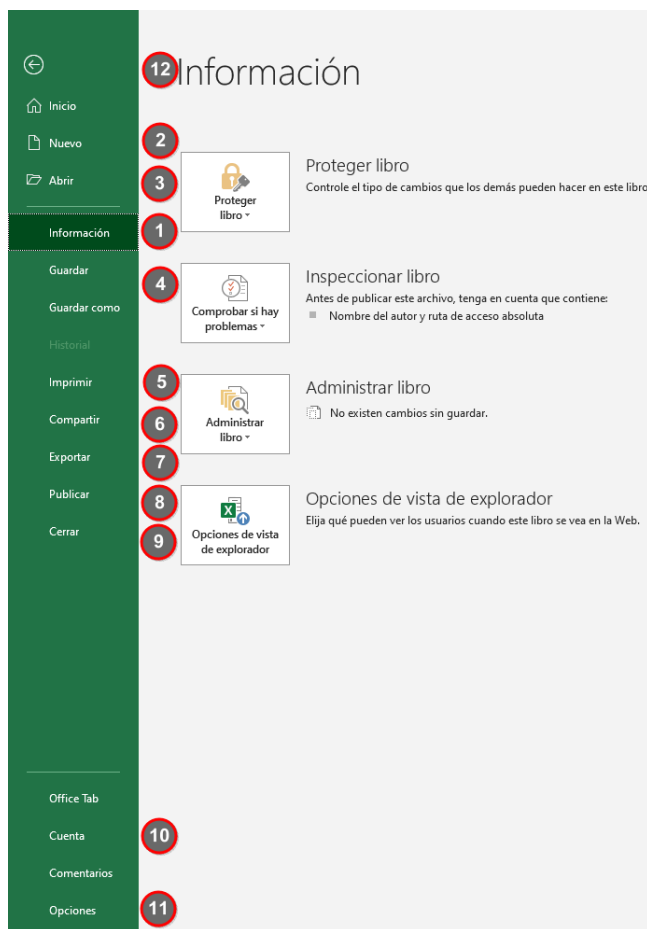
Inicio
Nuevo
Abrir
Información
Guardar
Guardar como
Historial
Imprimir
Compartir
Exportar
Publicar
Cerrar

Office Tab
Cuenta
Comentarios
Opciones

12 Información

2
3
1
Proteger libro
Proteger libro
Controle el tipo de cambios que los demás pueden hacer en este libro

4
Comprobar si hay problemas
Inspeccionar libro
Antes de publicar este archivo, tenga en cuenta que contiene:
Nombre del autor y ruta de acceso absoluta

5
6
7
Administrar libro
Administrar libro
No existen cambios sin guardar.

8
9
Opciones de vista de explorador
Opciones de vista de explorador
Elija qué pueden ver los usuarios cuando este libro se vea en la Web.

10
11